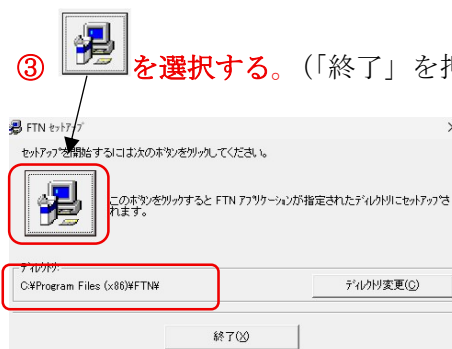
③ を選択する。（「終了」を押

FTN セットアップ

セットアップを開始するには次のボタンをクリックしてください。

このボタンをクリックすると FTN アプリケーションが指定されたディレクトリにセットアップされます。

ディレクトリ:
C:¥Program Files (x86)¥FTN¥

ディレクトリ変更(C)

終了(X)